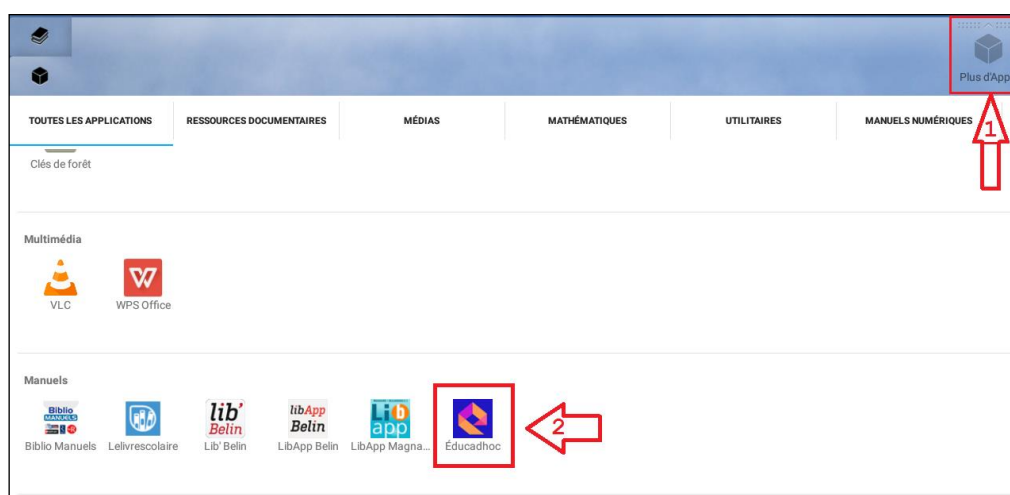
Plus d'App

1

TOUTES LES APPLICATIONS | RESSOURCES DOCUMENTAIRES | MÉDIAS | MATHÉMATIQUES | UTILITAIRES | MANUELS NUMÉRIQUES

Clés de forêt

Multimédia

VLC

WPS Office

Manuels

Biblio MANUELS

Biblio Manuels

Lelivrescolaire

lib' Belin

Lib' Belin

libApp Belin

LibApp Belin

Lib app

LibApp Magna...

Éducadhoc

2